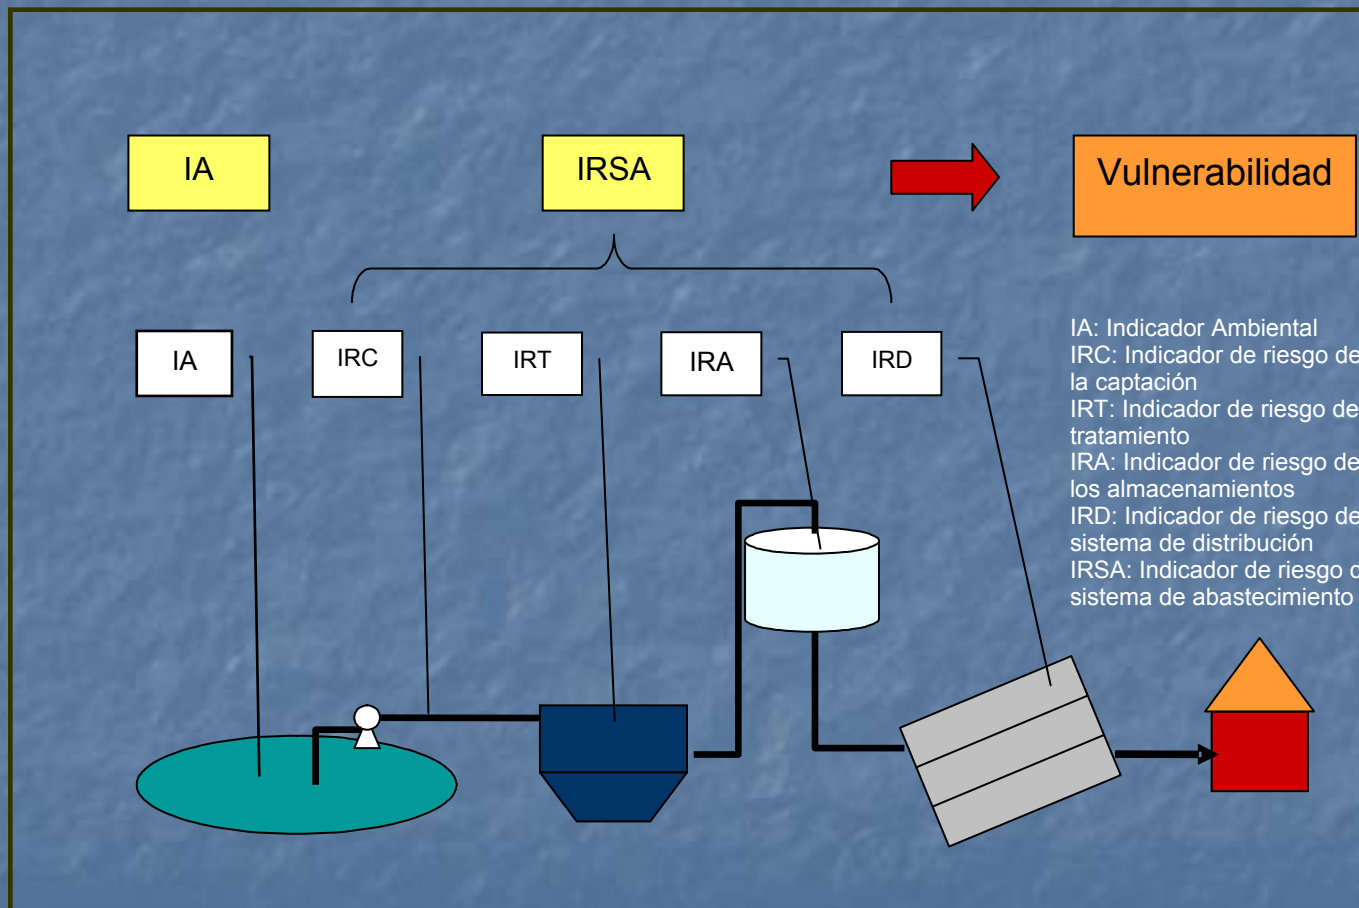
IA

IRSA

Vulnerabilidad

IA

IRC

IRT

IRA

IRD

IA: Indicador Ambiental
IRC: Indicador de riesgo de la captación
IRT: Indicador de riesgo de tratamiento
IRA: Indicador de riesgo de los almacenamientos
IRD: Indicador de riesgo de sistema de distribución
IRSA: Indicador de riesgo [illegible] sistema de abastecimiento